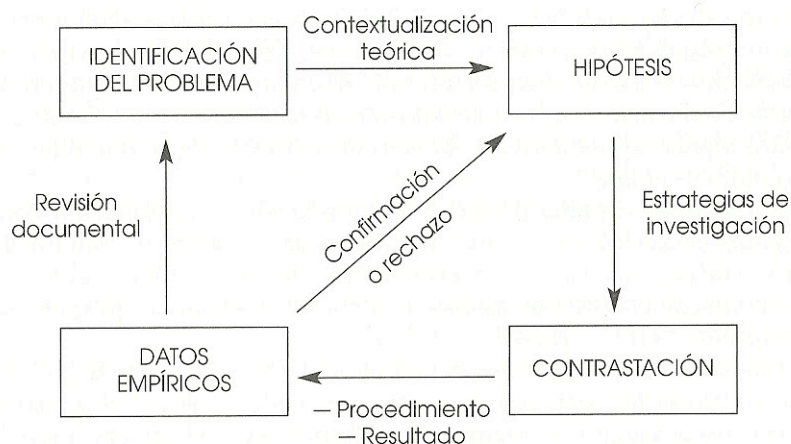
IDENTIFICACIÓN DEL PROBLEMA

Contextualización teórica

HIPÓTESIS

Revisión documental

Confirmación o rechazo

Estrategias de investigación

DATOS EMPÍRICOS

CONTRASTACIÓN

— Procedimiento
— Resultado